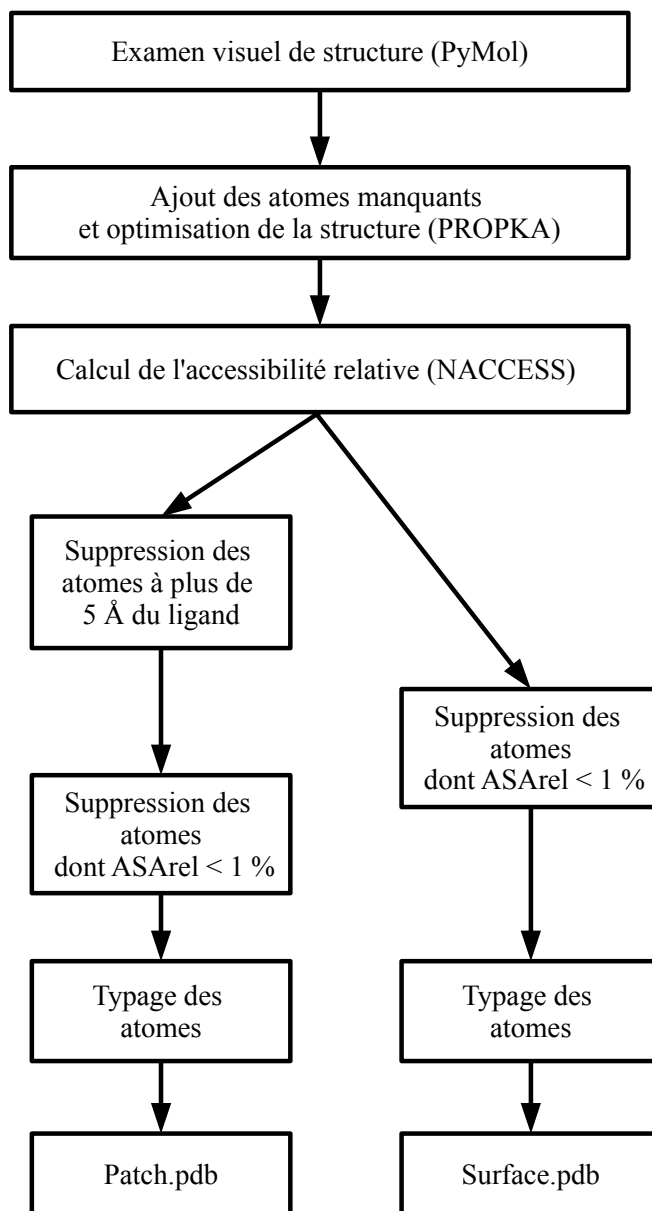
Examen visuel de structure (PyMol)

Ajout des atomes manquants et optimisation de la structure (PROPKA)

Calcul de l'accessibilité relative (NACCESS)

Suppression des atomes à plus de 5 Å du ligand

Suppression des atomes dont ASArel < 1 %

Typage des atomes

Patch.pdb

Suppression des atomes dont ASArel < 1 %

Typage des atomes

Surface.pdb